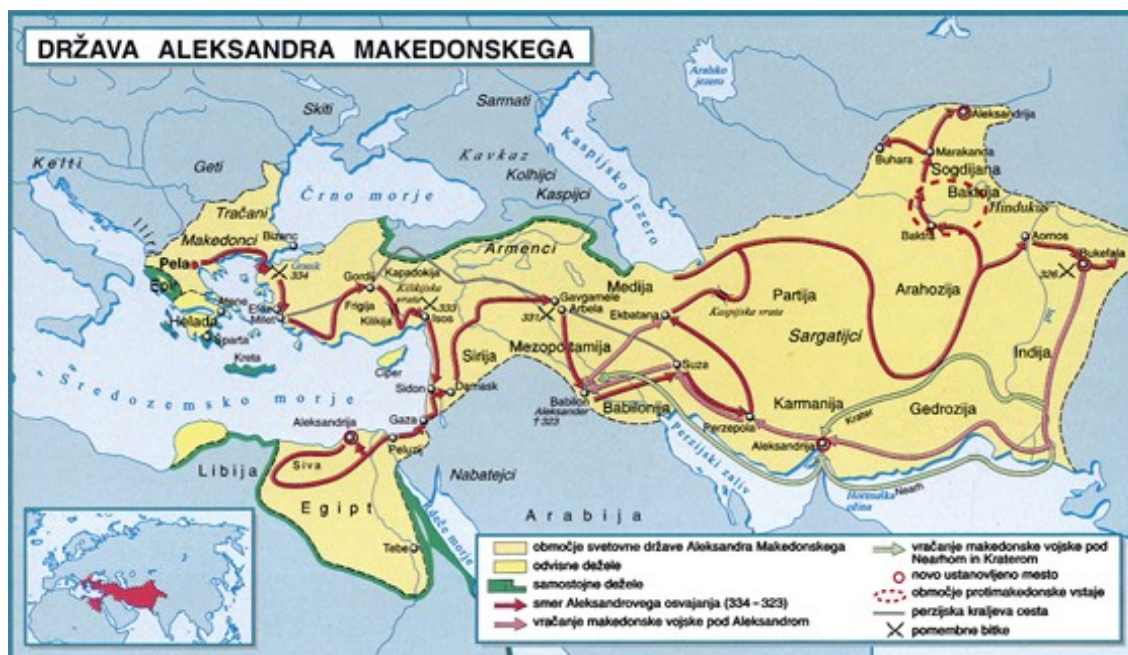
DRŽAVA ALEKSANDRA MAKEDONSKEGA

Kelti
Geti
Skiti
Sarmati
Aralsko jezero
Tračani
Črno morje
Kavkaz
Kolhijci
Kaspijci
Kaspijsko jezero
Makedonci
Bizanc
Pela
Granik 334
Epir
Atene
Helada
Sparta
Efez
Milet
Gordij
Frigija
Kapadokija
Kilikijska vrata
Kilikija
Isos
333
Armenci
Medija
Gavgamele
Arbela
331
Ekbatana
Kaspijska vrata
Partija
Aleksandrija
Buhara
Marakanda
Sogdijana
Baktrija
Hindukuš
Baktra
Aornos
Bukefala
326
Arahozija
Sargatijci
Indija
Kreta
Ciper
Sirija
Mezopotamija
Sidon
Damask
Suza
Babilon
Aleksander †323
Babilonija
Perzepola
Karmanija
Gedrozija
Kratar
Aleksandrija
Perzijski zaliv
Hormuška ožina
Nearh
Sredozemsko morje
Gaza
Aleksandrija
Pelusij
Siva
Libija
Egipt
Nabatejci
Rdeče morje
Tebe
Arabija

območje svetovne države Aleksandra Makedonskega
odvisne dežele
samostojne dežele
smer Aleksandrovega osvajanja (334 - 323)
vračanje makedonske vojske pod Aleksandrom
vračanje makedonske vojske pod Nearhom in Kraterom
novo ustanovljeno mesto
območje protimakedonske vstaje
perzijska kraljeva cesta
pomembne bitke